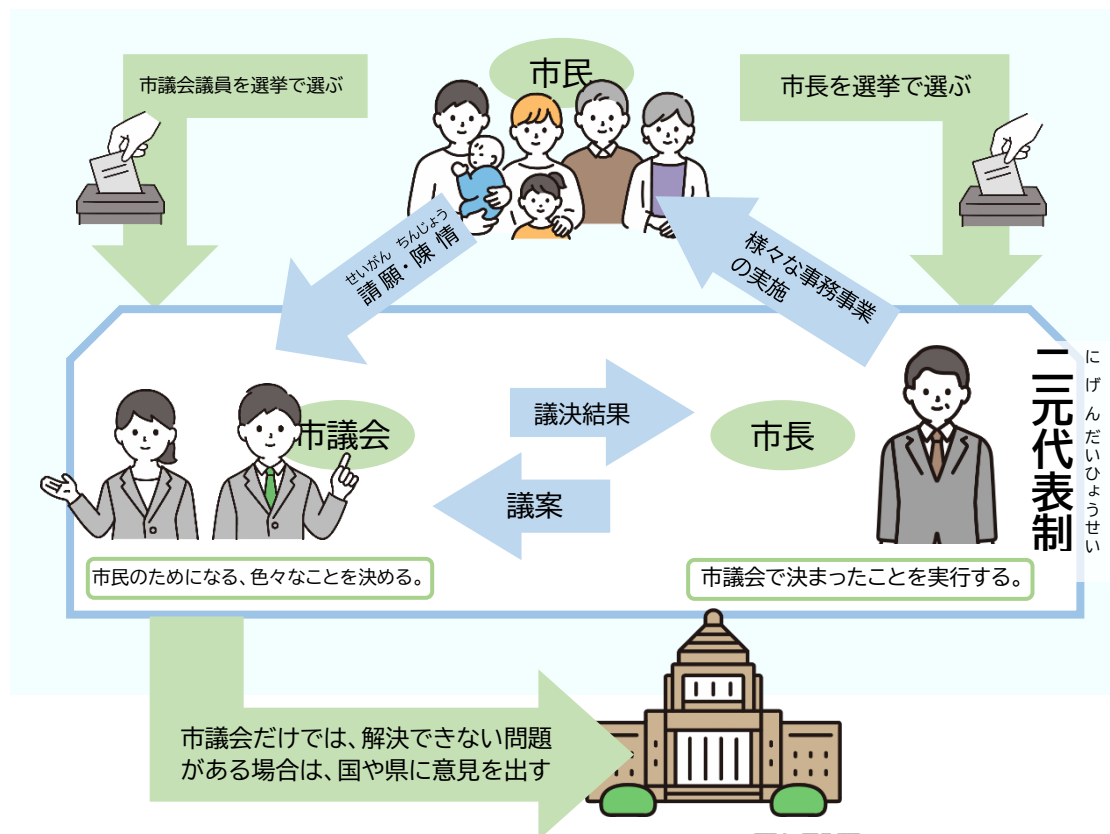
市民

市議会議員を選挙で選ぶ

市長を選挙で選ぶ

せいがん ちんじょう
請願・陳情

様々な事務事業の実施

二元代表制
にげんだいひょうせい

市議会

議決結果

議案

市長

市民のためになる、色々なことを決める。

市議会で決まったことを実行する。

市議会だけでは、解決できない問題がある場合は、国や県に意見を出す